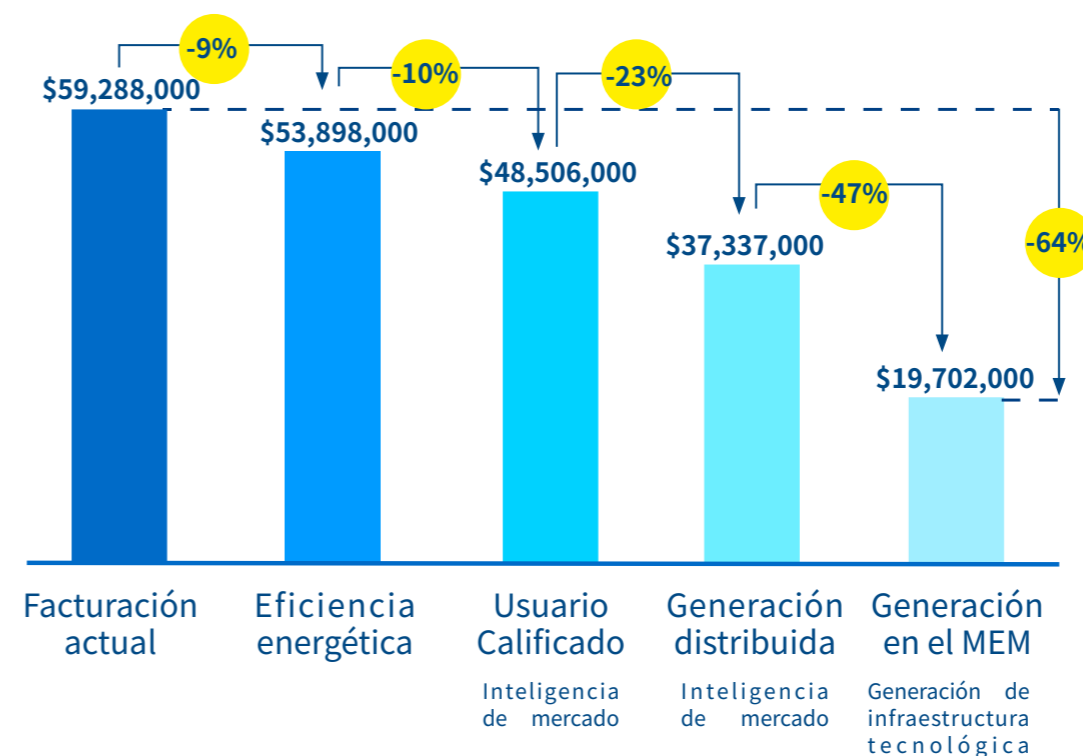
-9%
-10%
-23%
-47%
-64%

$59,288,000
$53,898,000
$48,506,000
$37,337,000
$19,702,000

Facturación actual

Eficiencia energética

Usuario Calificado
Inteligencia de mercado

Generación distribuida
Inteligencia de mercado

Generación en el MEM
Generación de infraestructura tecnológica